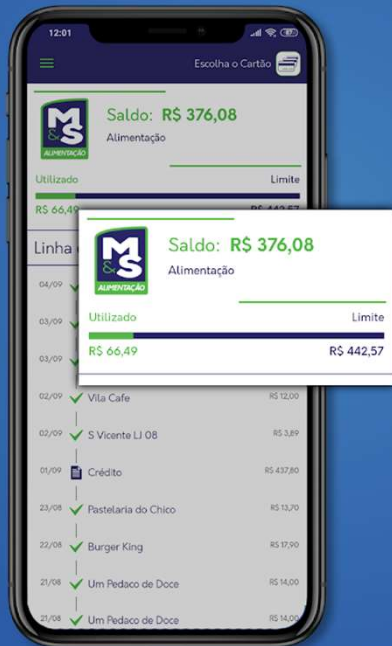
12:01

Escolha o Cartão

M&S ALIMENTAÇÃO

Saldo: R$ 376,08

Alimentação

Utilizado

Limite

R$ 66,49

R$ 442,57

Linha d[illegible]

04/09

03/09

03/09

M&S ALIMENTAÇÃO

Saldo: R$ 376,08

Alimentação

Utilizado

Limite

R$ 66,49

R$ 442,57

02/09 Vila Cafe R$ 12,00

02/09 S Vicente LJ 08 R$ 3,89

01/09 Crédito R$ 437,80

23/08 Pastelaria do Chico R$ 13,70

22/08 Burger King R$ 17,90

21/08 Um Pedaco de Doce R$ 14,00

21/08 Um Pedaco de Doce R$ 14,00